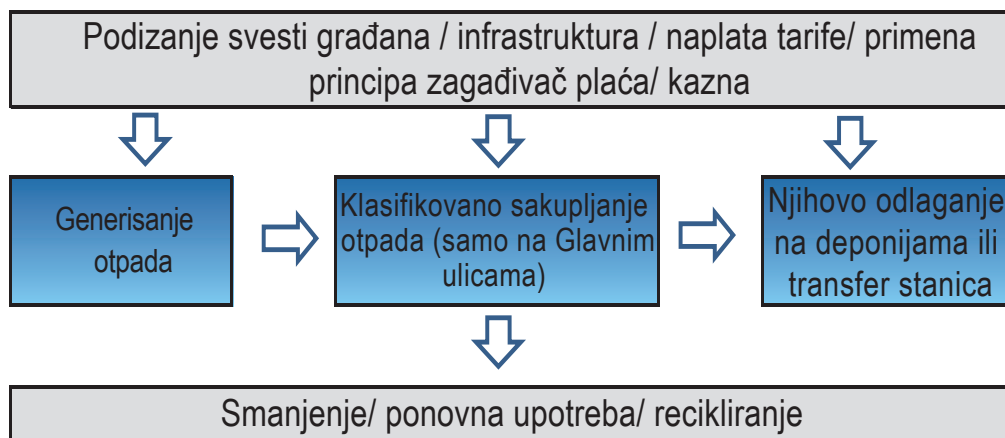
Podizanje svesti građana / infrastruktura / naplata tarife/ primena principa zagađivač plaća/ kazna

Generisanje otpada

Klasifikovano sakupljanje otpada (samo na Glavnim ulicama)

Njihovo odlaganje na deponijama ili transfer stanica

Smanjenje/ ponovna upotreba/ recikliranje